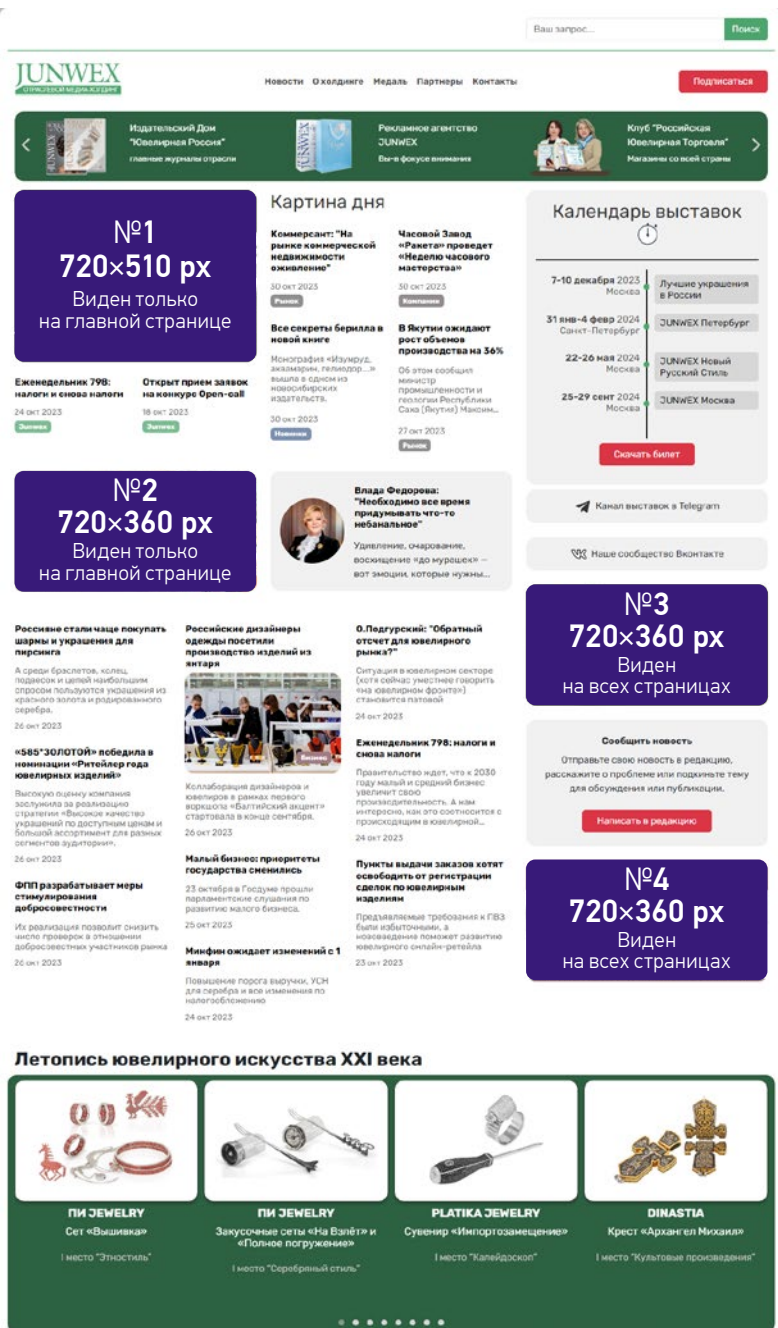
Ваш запрос... Поиск

JUNWEX
ОТРАСЛЕВОЙ МЕДИА-ХОЛДИНГ

Новости О холдинге Медаль Партнеры Контакты

Подписаться

Издательский Дом "Ювелирная Россия"
главные журналы отрасли

Рекламное агентство JUNWEX
Вы в фокусе внимания

Клуб "Российская Ювелирная Торговля"
Магазины со всей страны

№1
720×510 px
Виден только на главной странице

Еженедельник 798: налоги и снова налоги
24 окт 2023
Junwex

Открыт прием заявок на конкурсе Open-call
18 окт 2023
Junwex

Картина дня

Коммерсант: "На рынке коммерческой недвижимости оживление"
30 окт 2023
Рынок

Часовой Завод «Ракета» проведет «Неделю часового мастерства»
30 окт 2023
Компании

Все секреты берилла в новой книге
Монография «Изумруд, аквамарин, гелиодор...» вышла в одном из новосибирских издательств.
30 окт 2023
Новинки

В Якутии ожидают рост объемов производства на 36%
Об этом сообщил министр промышленности и геологии Республики Саха (Якутия) Максим...
27 окт 2023
Рынок

Календарь выставок

7-10 декабря 2023 Москва
Лучшие украшения в России

31 янв-4 февр 2024 Санкт-Петербург
JUNWEX Петербург

22-26 мая 2024 Москва
JUNWEX Новый Русский Стиль

25-29 сент 2024 Москва
JUNWEX Москва

Скачать билет

№2
720×360 px
Виден только на главной странице

Влада Федорова: "Необходимо все время придумывать что-то небанальное"
Удивление, очарование, восхищение «до мурашек» – вот эмоции, которые нужны...

Канал выставок в Telegram

Наше сообщество Вконтакте

№3
720×360 px
Виден на всех страницах

Россияне стали чаще покупать шармы и украшения для пирсинга
А среди браслетов, колец, подвесок и цепей наибольшим спросом пользуются украшения из красного золота и родированного серебра.
26 окт 2023

«585*ЗОЛОТОЙ» победила в номинации «Ритейлер года ювелирных изделий»
Высокую оценку компания заслужила за реализацию стратегии «Высокое качество украшений по доступным ценам и большой ассортимент для разных сегментов аудитории».
26 окт 2023

ФПП разрабатывает меры стимулирования добросовестности
Их реализация позволит снизить число проверок в отношении добросовестных участников рынка
26 окт 2023

Российские дизайнеры одежды посетили производство изделий из янтаря
Бизнес
Коллаборация дизайнеров и ювелиров в рамках первого воркшопа «Балтийский акцент» стартовала в конце сентября.
26 окт 2023

Малый бизнес: приоритеты государства сменились
23 октября в Госдуме прошли парламентские слушания по развитию малого бизнеса.
25 окт 2023

Минфин ожидает изменений с 1 января
Повышение порога выручки, УСН для серебра и все изменения по налогообложению
24 окт 2023

О.Педгурский: "Обратный отсчет для ювелирного рынка?"
Ситуация в ювелирном секторе (хотя сейчас уместнее говорить «на ювелирном фронте») становится патовой
24 окт 2023

Еженедельник 798: налоги и снова налоги
Правительство ждет, что к 2030 году малый и средний бизнес увеличит свою производительность. А нам интересно, как это соотносится с происходящим в ювелирной...
24 окт 2023

Пункты выдачи заказов хотят освободить от регистрации сделок по ювелирным изделиям
Предъявляемые требования к ПВЗ были избыточными, а нововведение поможет развитию ювелирного онлайн-ретейла
23 окт 2023

Сообщить новость
Отправьте свою новость в редакцию, расскажите о проблеме или подкините тему для обсуждения или публикации.
Написать в редакцию

№4
720×360 px
Виден на всех страницах

Летопись ювелирного искусства XXI века

ПИ JEWELRY
Сет «Вышивка»
I место "Этностиль"

ПИ JEWELRY
Закусочные сеты «На Взлёт» и «Полное погружение»
I место "Серебряный стиль"

PLATIKA JEWELRY
Сувенир «Импортозамещение»
I место "Калейдоскоп"

DINASTIA
Крест «Архангел Михаил»
I место "Культовые произведения"